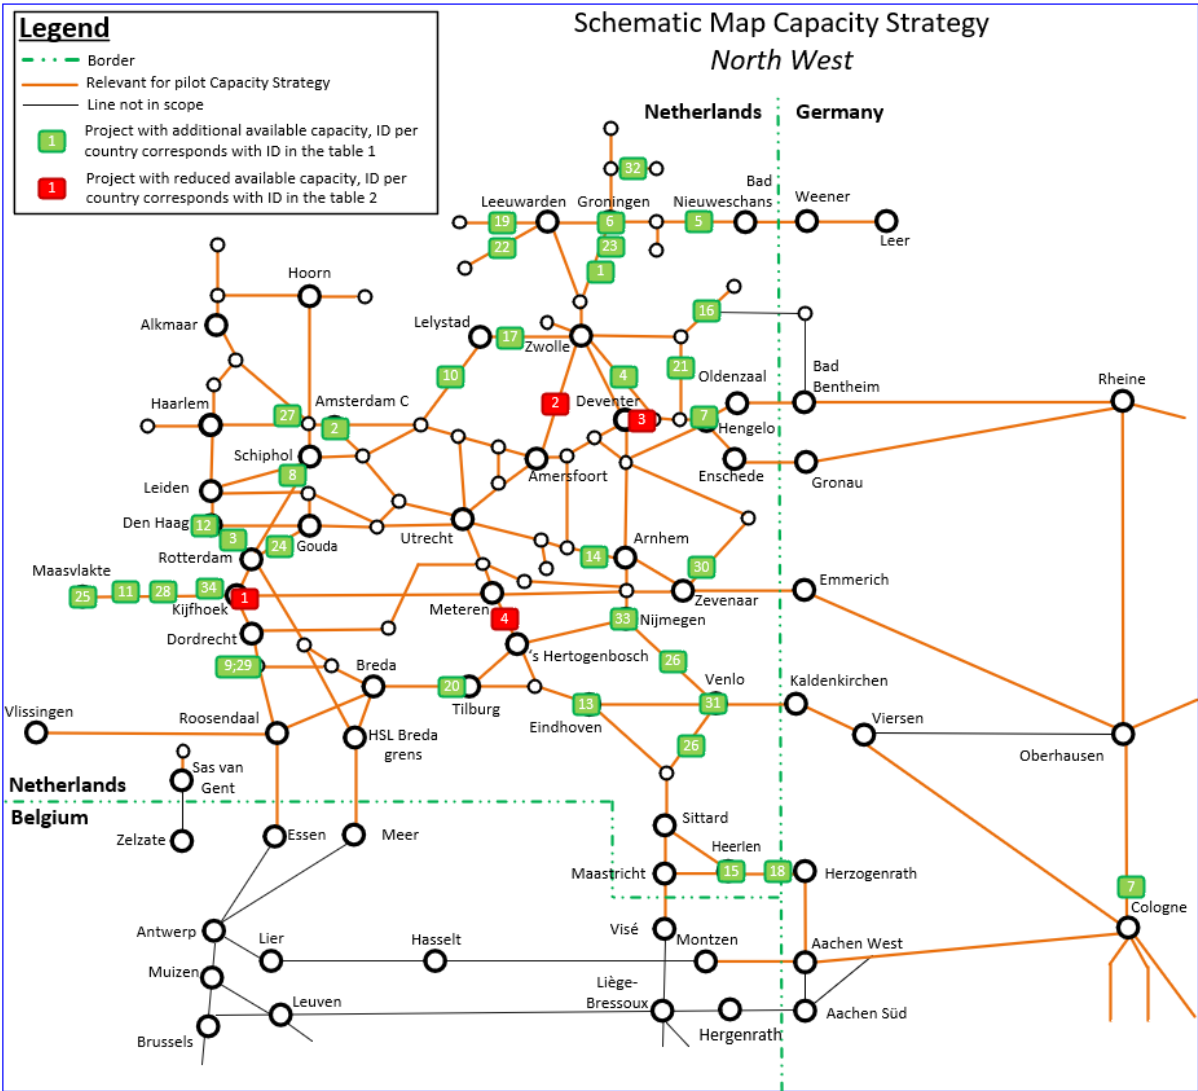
Legend
Border
Relevant for pilot Capacity Strategy
Line not in scope
1 Project with additional available capacity, ID per country corresponds with ID in the table 1
1 Project with reduced available capacity, ID per country corresponds with ID in the table 2

Schematic Map Capacity Strategy
North West

Netherlands Germany

32
Leeuwarden 19 22 Groningen 6 23 1 Bad Nieuweschans 5 Weener Leer
Hoorn
Alkmaar
Lelystad 17 Zwolle 16
10
21
Bad Bentheim
Rheine
4
Oldenzaal
Haarlem 27 Amsterdam C 2
2 Deventer 3
7 Hengelo
Schiphol 8
Amersfoort
Enschede
Gronau
Leiden
Den Haag 12
3 24 Gouda
Utrecht
Arnhem
14
Rotterdam
30
Maasvlakte 25 11 28 34 1 Kijfhoek
Meteren 4
Zevenaar
Emmerich
Dordrecht
33 Nijmegen
's Hertogenbosch
26
9;29
Breda
20 Tilburg
Venlo
Kaldenkirchen
13
31
Vlissingen
Roosendaal
HSL Breda grens
Eindhoven
Viersen
Oberhausen
26
Sas van Gent
Netherlands
Belgium
Zelzate
Essen
Meer
Sittard
Heerlen
Maastricht 15 18 Herzogenrath
7
Cologne
Antwerp
Lier
Hasselt
Visé
Montzen
Aachen West
Muizen
Leuven
Liège-Bressoux
Hergenrath
Aachen Süd
Brussels